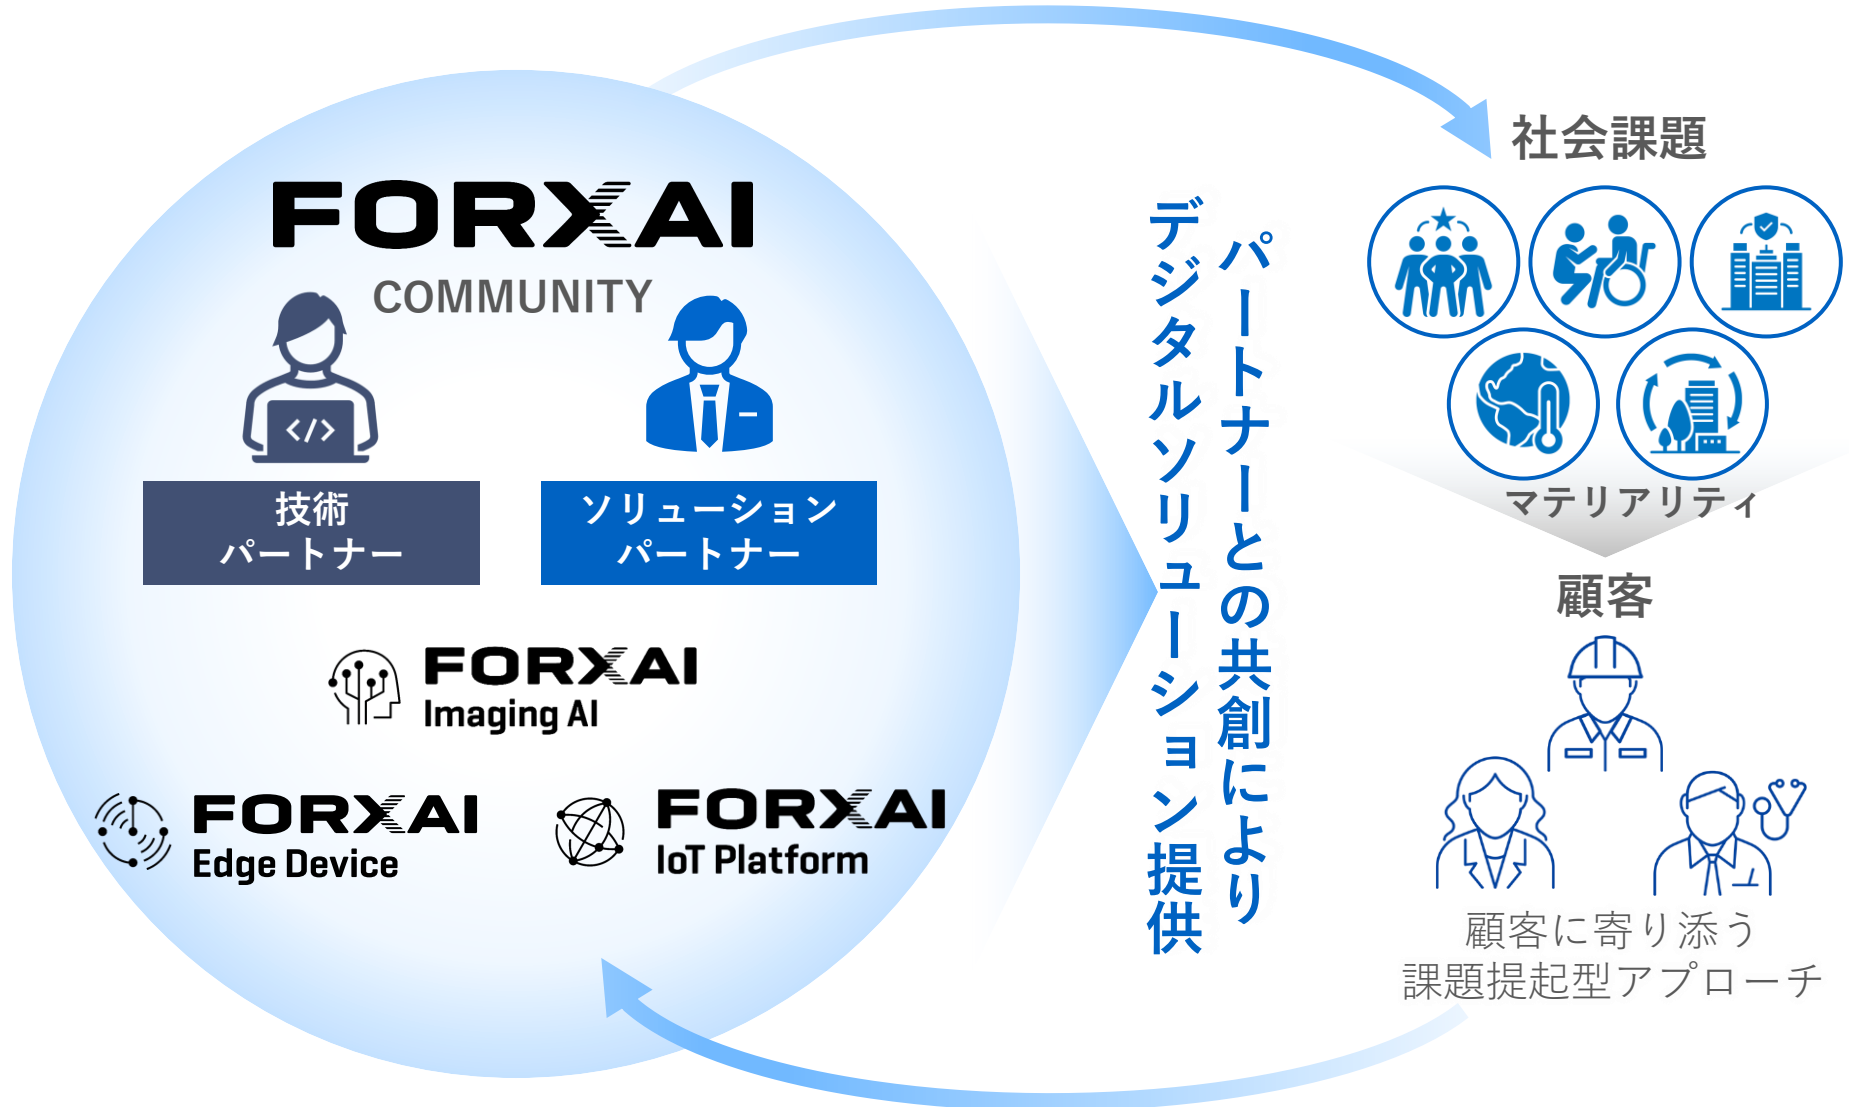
FORXAI
COMMUNITY

技術
パートナー

ソリューション
パートナー

FORXAI
Imaging AI

FORXAI
Edge Device

FORXAI
IoT Platform

パートナーとの共創により
デジタルソリューション提供

社会課題

マテリアリティ

顧客

顧客に寄り添う
課題提起型アプローチ